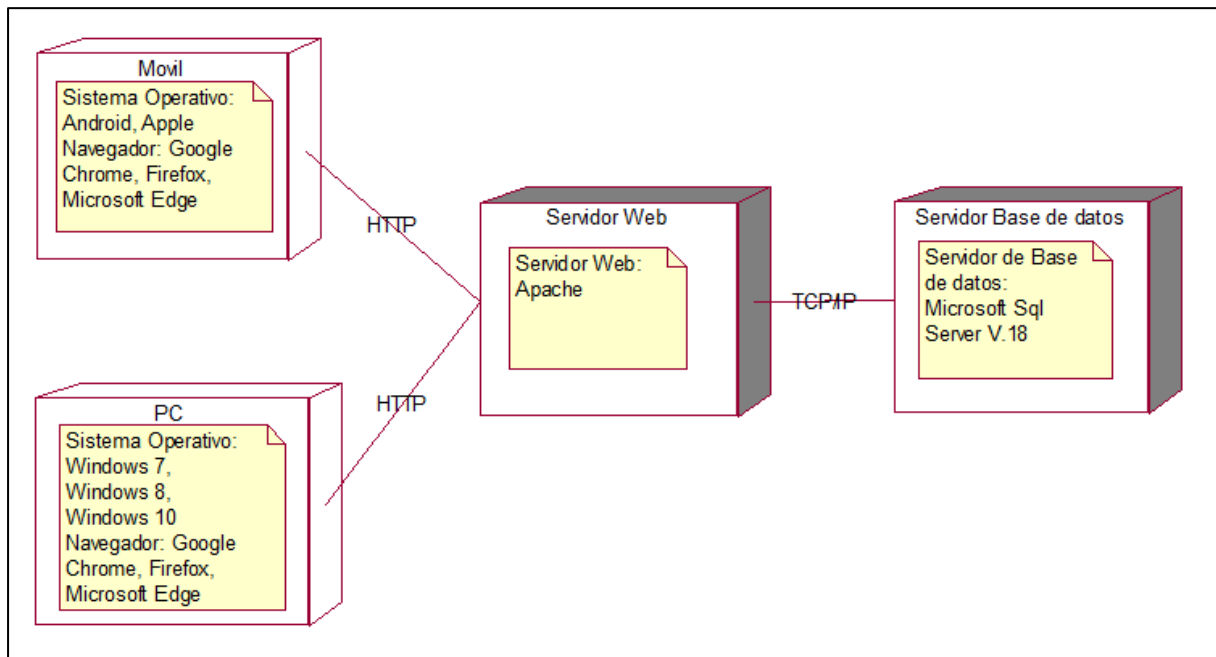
Movil

Sistema Operativo: Android, Apple Navegador: Google Chrome, Firefox, Microsoft Edge

HTTP

Servidor Web

Servidor Web: Apache

TCP/IP

Servidor Base de datos

Servidor de Base de datos: Microsoft Sql Server V.18

HTTP

PC

Sistema Operativo: Windows 7, Windows 8, Windows 10 Navegador: Google Chrome, Firefox, Microsoft Edge